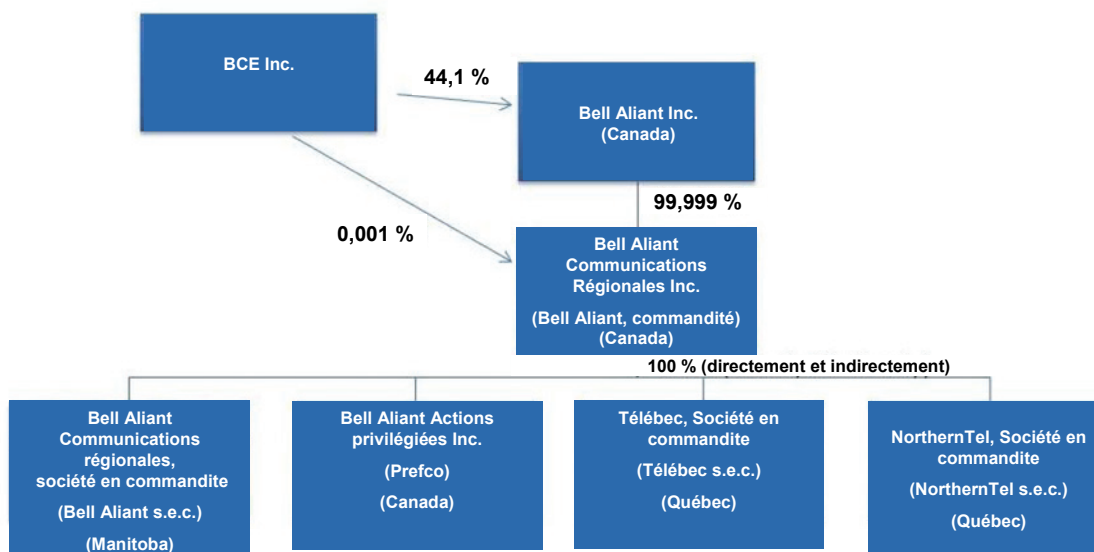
BCE Inc.

44,1 %

Bell Aliant Inc.
(Canada)

99,999 %

0,001 %

Bell Aliant Communications Régionales Inc.

(Bell Aliant, commandité)
(Canada)

100 % (directement et indirectement)

Bell Aliant Communications régionales, société en commandite

(Bell Aliant s.e.c.)

(Manitoba)

Bell Aliant Actions privilégiées Inc.

(Prefco)

(Canada)

Télébec, Société en commandite

(Télébec s.e.c.)

(Québec)

NorthernTel, Société en commandite

(NorthernTel s.e.c.)

(Québec)